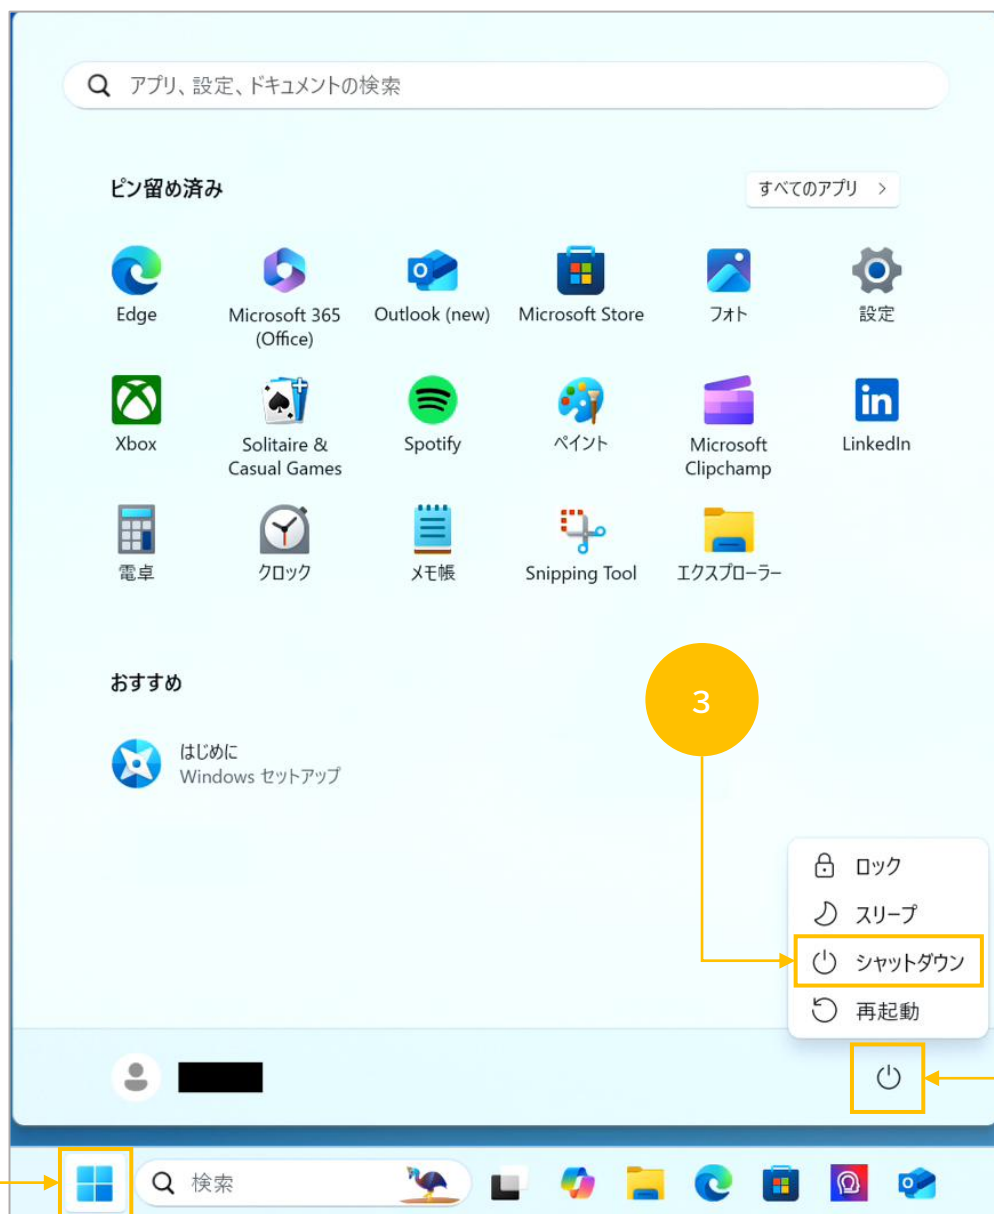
アプリ、設定、ドキュメントの検索

ピン留め済み

すべてのアプリ >

Edge
Microsoft 365 (Office)
Outlook (new)
Microsoft Store
フォト
設定
Xbox
Solitaire & Casual Games
Spotify
ペイント
Microsoft Clipchamp
LinkedIn
電卓
クロック
メモ帳
Snipping Tool
エクスプローラー

おすすめ

はじめに
Windows セットアップ

3

ロック
スリープ
シャットダウン
再起動

検索